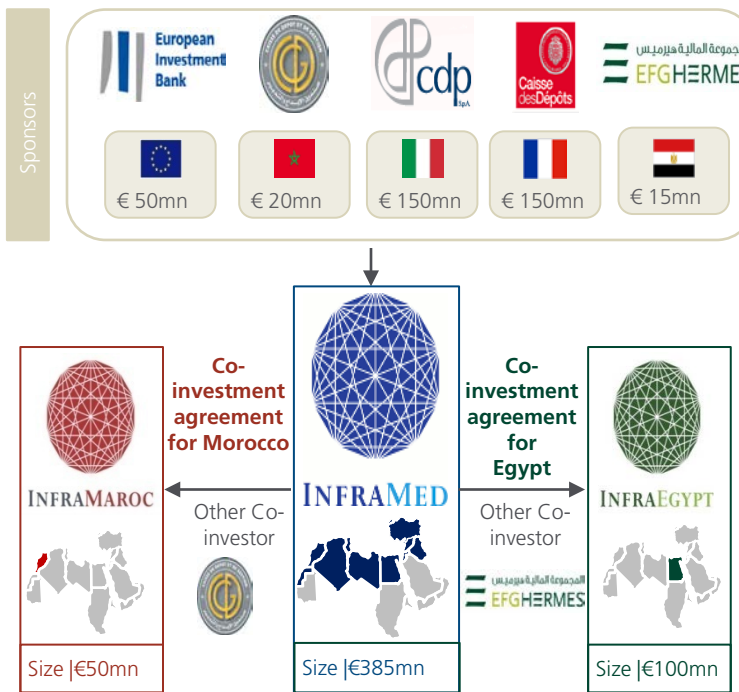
Sponsors

European Investment Bank

cdp SpA

Caisse des Dépôts

مجموعة المالية هيرميس EFG HERMES

€ 50mn

€ 20mn

€ 150mn

€ 150mn

€ 15mn

Co-investment agreement for Morocco

Co-investment agreement for Egypt

INFRAMAROC

INFRAMED

INFRAEGYPT

Other Co-investor

Other Co-investor

المجموعة المالية هيرميس EFG HERMES

Size |€50mn

Size |€385mn

Size |€100mn